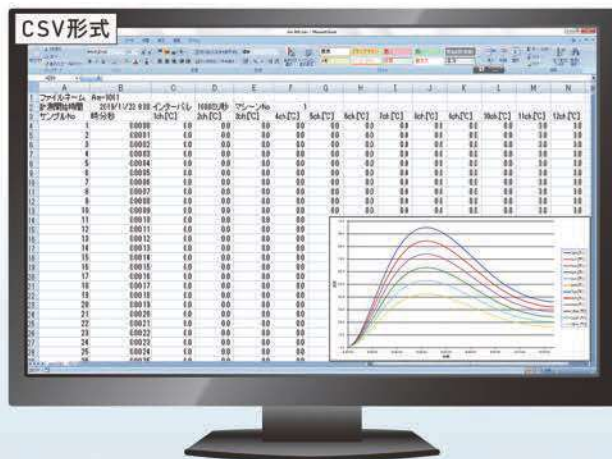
CSV形式

| A | B | C | D | E | F | G | H | I | J | K | L | M | N |
|---|---|---|---|---|---|---|---|---|---|---|---|---|---|
| ファイルネーム | Am-1061 | | | | | | | | | | | | |
| 計測開始時間 | 2019/11/20 0:00 | インターバル | 10000ミリ秒 | マシーンNo | 1 | | | | | | | | |
| サンプルNo | 時分秒 | 1ch[℃] | 2ch[℃] | 3ch[℃] | 4ch[℃] | 5ch[℃] | 6ch[℃] | 7ch[℃] | 8ch[℃] | 9ch[℃] | 10ch[℃] | 11ch[℃] | 12ch[℃] |
| 1 | 0:00:00 | 0.0 | 0.0 | 0.0 | 0.0 | 0.0 | 0.0 | 0.0 | 0.0 | 0.0 | 0.0 | 0.0 | 0.0 |
| 2 | 0:00:01 | 0.0 | 0.0 | 0.0 | 0.0 | 0.0 | 0.0 | 0.0 | 0.0 | 0.0 | 0.0 | 0.0 | 0.0 |
| 3 | 0:00:02 | 0.0 | 0.0 | 0.0 | 0.0 | 0.0 | 0.0 | 0.0 | 0.0 | 0.0 | 0.0 | 0.0 | 0.0 |
| 4 | 0:00:03 | 0.0 | 0.0 | 0.0 | 0.0 | 0.0 | 0.0 | 0.0 | 0.0 | 0.0 | 0.0 | 0.0 | 0.0 |
| 5 | 0:00:04 | 0.0 | 0.0 | 0.0 | 0.0 | 0.0 | 0.0 | 0.0 | 0.0 | 0.0 | 0.0 | 0.0 | 0.0 |
| 6 | 0:00:05 | 0.0 | 0.0 | 0.0 | 0.0 | 0.0 | 0.0 | 0.0 | 0.0 | 0.0 | 0.0 | 0.0 | 0.0 |
| 7 | 0:00:06 | 0.0 | 0.0 | 0.0 | 0.0 | 0.0 | 0.0 | 0.0 | 0.0 | 0.0 | 0.0 | 0.0 | 0.0 |
| 8 | 0:00:07 | 0.0 | 0.0 | 0.0 | 0.0 | 0.0 | 0.0 | 0.0 | 0.0 | 0.0 | 0.0 | 0.0 | 0.0 |
| 9 | 0:00:08 | 0.0 | 0.0 | 0.0 | 0.0 | 0.0 | 0.0 | 0.0 | 0.0 | 0.0 | 0.0 | 0.0 | 0.0 |
| 10 | 0:00:09 | 0.0 | 0.0 | 0.0 | 0.0 | 0.0 | 0.0 | 0.0 | 0.0 | 0.0 | 0.0 | 0.0 | 0.0 |
| 11 | 0:00:10 | 0.0 | 0.0 | 0.0 | 0.0 | | | | | | | | |
| 12 | 0:00:11 | 0.0 | 0.0 | 0.0 | 0.0 | | | | | | | | |
| 13 | 0:00:12 | 0.0 | 0.0 | 0.0 | 0.0 | | | | | | | | |
| 14 | 0:00:13 | 0.0 | 0.0 | 0.0 | 0.0 | | | | | | | | |
| 15 | 0:00:14 | 0.0 | 0.0 | 0.0 | 0.0 | | | | | | | | |
| 16 | 0:00:15 | 0.0 | 0.0 | 0.0 | 0.0 | | | | | | | | |
| 17 | 0:00:16 | 0.0 | 0.0 | 0.0 | 0.0 | | | | | | | | |
| 18 | 0:00:17 | 0.0 | 0.0 | 0.0 | 0.0 | | | | | | | | |
| 19 | 0:00:18 | 0.0 | 0.0 | 0.0 | 0.0 | | | | | | | | |
| 20 | 0:00:19 | 0.0 | 0.0 | 0.0 | 0.0 | | | | | | | | |
| 21 | 0:00:20 | 0.0 | 0.0 | 0.0 | 0.0 | | | | | | | | |
| 22 | 0:00:21 | 0.0 | 0.0 | 0.0 | 0.0 | | | | | | | | |
| 23 | 0:00:22 | 0.0 | 0.0 | 0.0 | 0.0 | | | | | | | | |
| 24 | 0:00:23 | 0.0 | 0.0 | 0.0 | 0.0 | | | | | | | | |
| 25 | 0:00:24 | 0.0 | 0.0 | 0.0 | 0.0 | | | | | | | | |